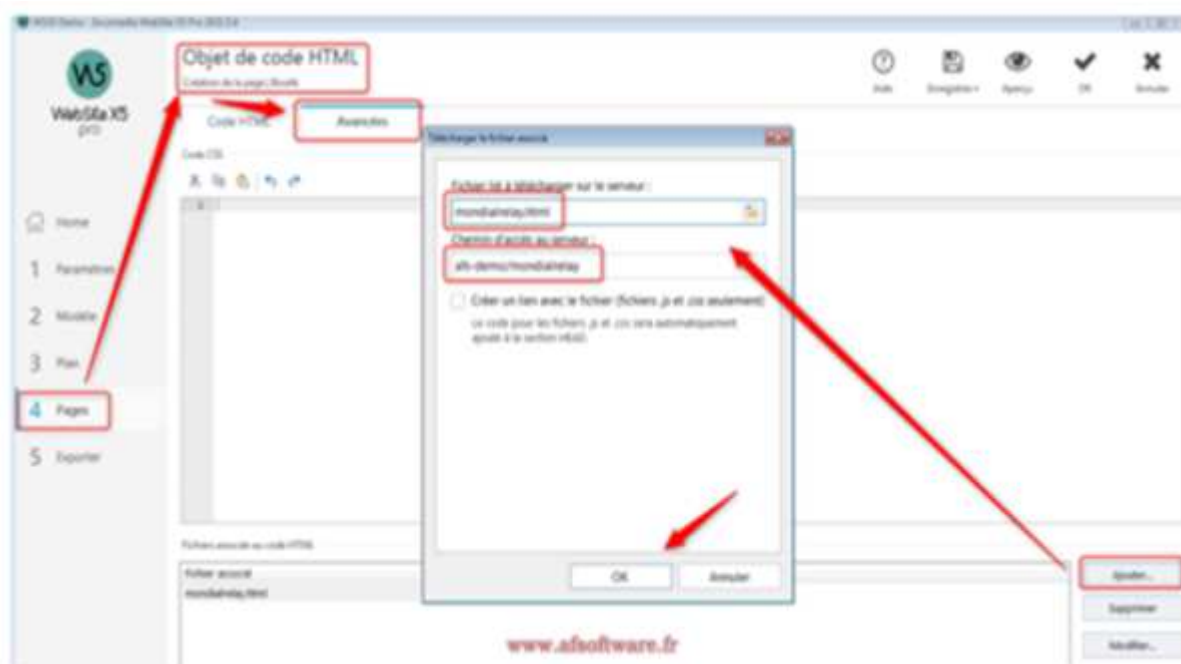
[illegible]

Objet de code HTML

Création de la page | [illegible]

WebSite X5 pro

Aide

Enregistrer

Aperçu

OK

Annuler

Code HTML

Avancées

Code CSS

Home

1 Paramètres

2 Modèle

3 Plan

4 Pages

5 Exporter

Télécharge le fichier associé

Fichier lié à télécharger sur le serveur :

mondialrelay.html

Chemin d'accès au serveur :

afs-demo/mondialrelay

Créer un lien avec le fichier (fichiers .js et .css seulement)

Le code pour les fichiers .js et .css sera automatiquement ajouté à la section HEAD.

OK

Annuler

Fichiers associés au code HTML

Fichier associé

mondialrelay.html

Ajouter...

Supprimer

Modifier...

www.afsoftware.fr